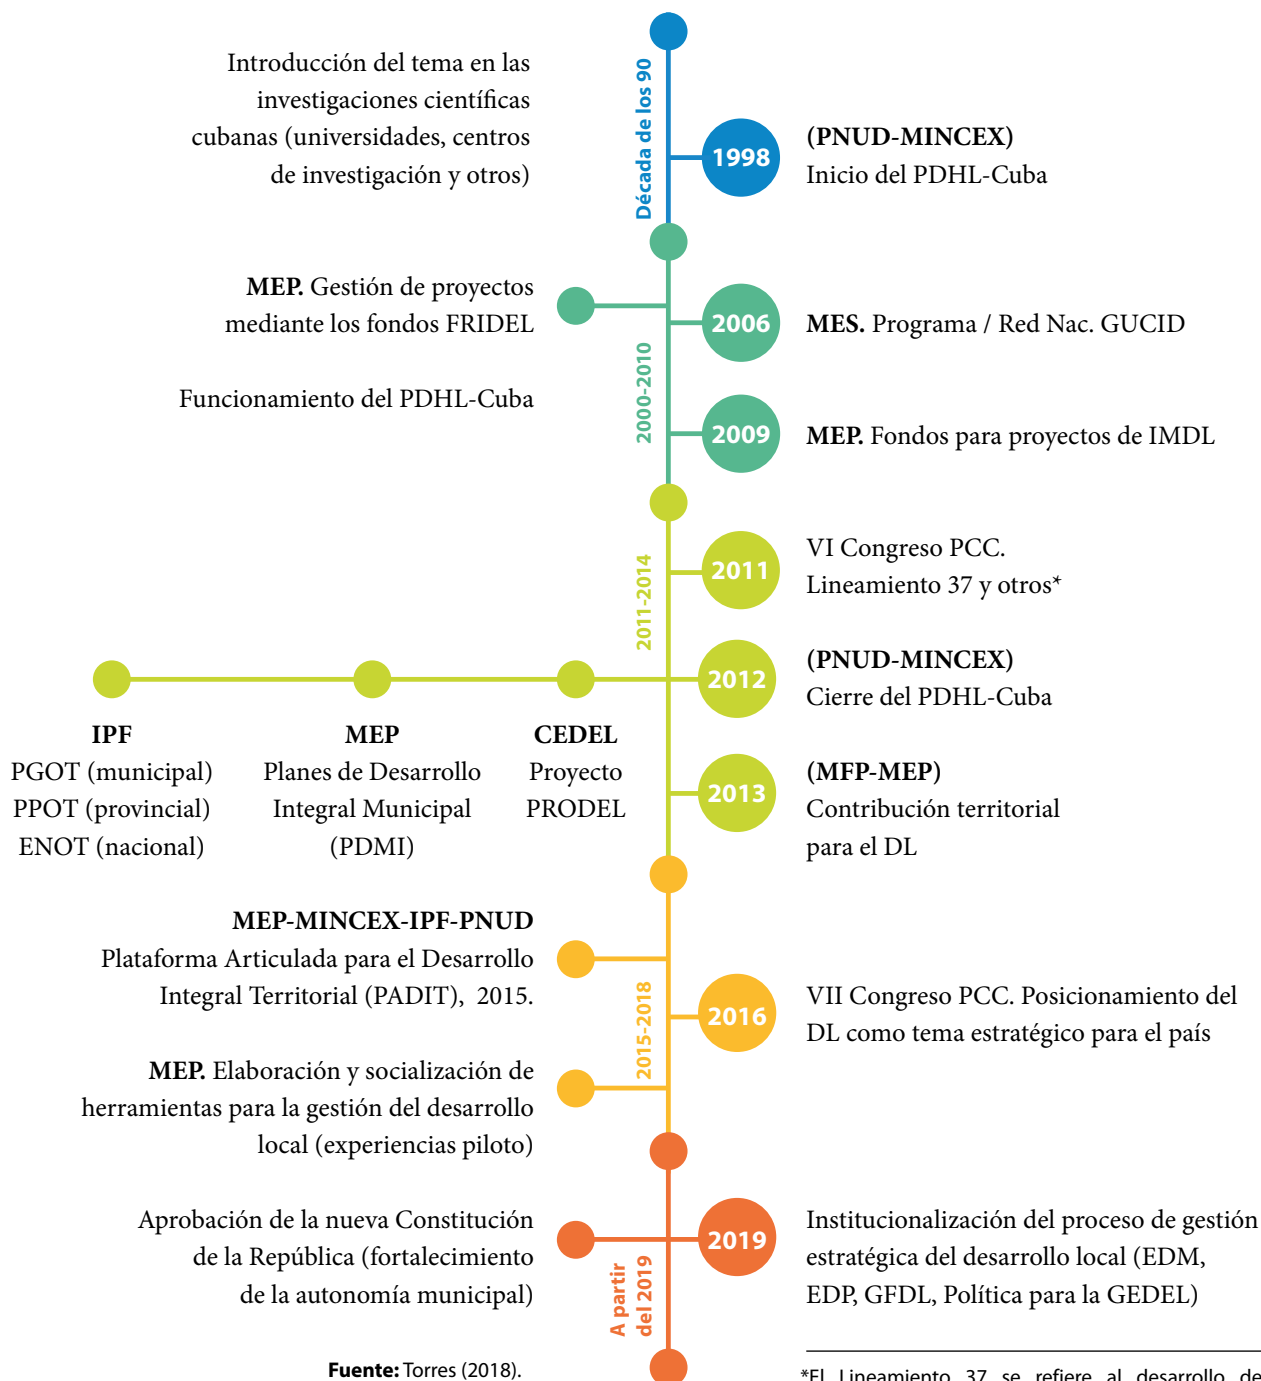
Década de los 90

Introducción del tema en las investigaciones científicas cubanas (universidades, centros de investigación y otros)

1998

**(PNUD-MINCEX)**
Inicio del PDHL-Cuba

2000-2010

**MEP.** Gestión de proyectos mediante los fondos FRIDEL

2006

**MES.** Programa / Red Nac. GUCID

Funcionamiento del PDHL-Cuba

2009

**MEP.** Fondos para proyectos de IMDL

2011-2014

2011

VI Congreso PCC.
Lineamiento 37 y otros*

2012

**(PNUD-MINCEX)**
Cierre del PDHL-Cuba

**IPF**
PGOT (municipal)
PPOT (provincial)
ENOT (nacional)

**MEP**
Planes de Desarrollo Integral Municipal (PDMI)

**CEDEL**
Proyecto PRODEL

2013

**(MFP-MEP)**
Contribución territorial para el DL

2015-2018

**MEP-MINCEX-IPF-PNUD**
Plataforma Articulada para el Desarrollo Integral Territorial (PADIT), 2015.

2016

VII Congreso PCC. Posicionamiento del DL como tema estratégico para el país

**MEP.** Elaboración y socialización de herramientas para la gestión del desarrollo local (experiencias piloto)

A partir del 2019

Aprobación de la nueva Constitución de la República (fortalecimiento de la autonomía municipal)

2019

Institucionalización del proceso de gestión estratégica del desarrollo local (EDM, EDP, GFDL, Política para la GEDEL)

**Fuente:** Torres (2018).

*El Lineamiento 37 se refiere al desarrollo de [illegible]